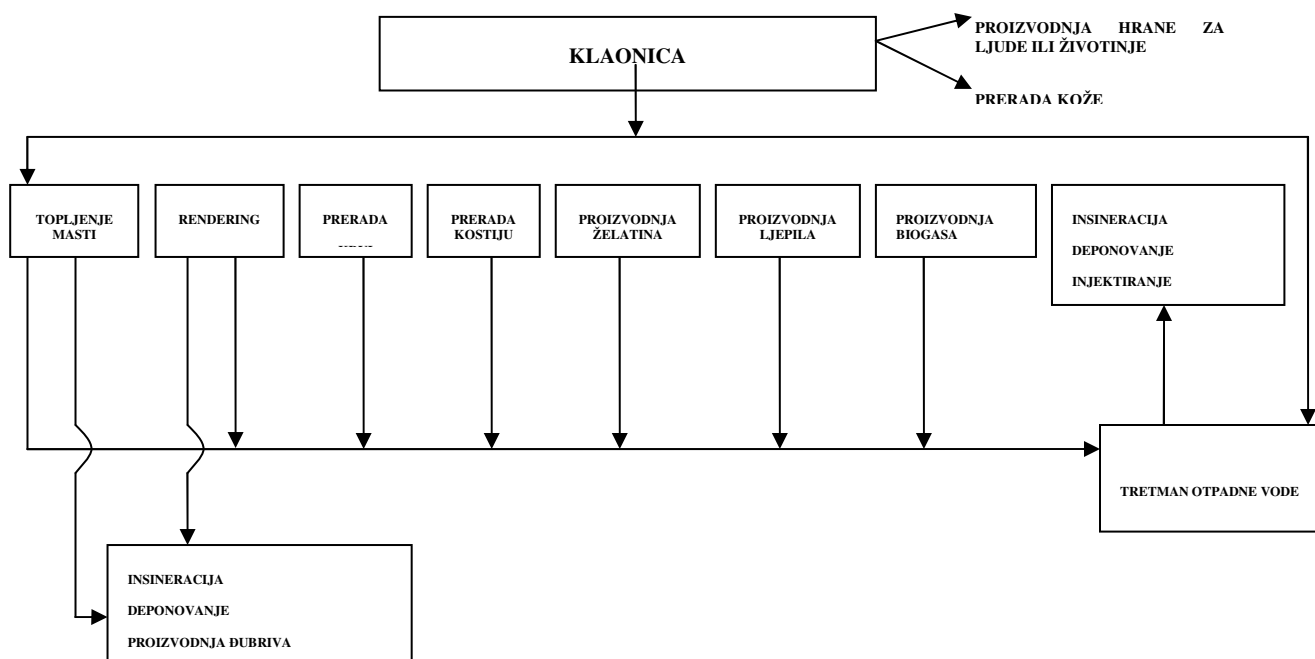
KLAONICA

PROIZVODNJA HRANE ZA LJUDE ILI ŽIVOTINJE

PRERADA KOŽE

TOPLJENJE MASTI

RENDERING

PRERADA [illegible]

PRERADA KOSTIJU

PROIZVODNJA ŽELATINA

PROIZVODNJA LJEPILA

PROIZVODNJA BIOGASA

INSINERACIJA
DEPONOVANJE
INJEKTIRANJE

TRETMAN OTPADNE VODE

INSINERACIJA
DEPONOVANJE
PROIZVODNJA ĐUBRIVA